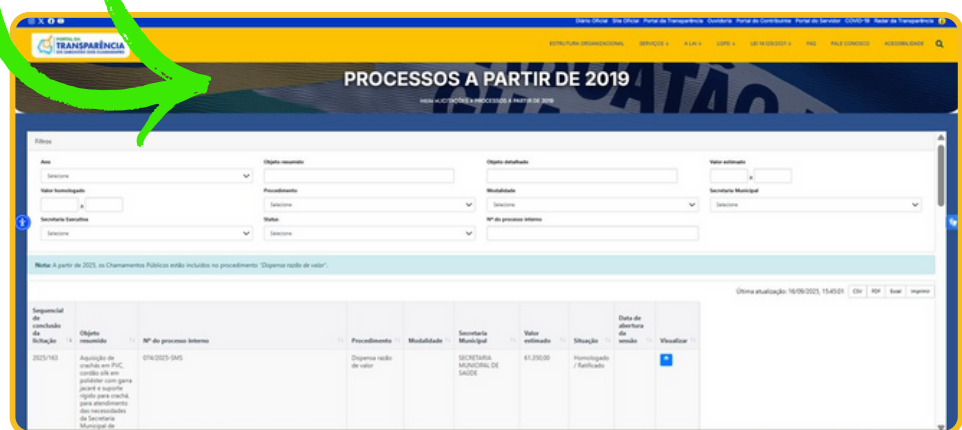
Diário Oficial Site Oficial Portal da Transparência Ouvidoria Portal do Contribuinte Portal do Servidor COVID-19 Radar da Transparência

PORTAL DA TRANSPARÊNCIA

ESTRUTURA ORGANIZACIONAL SERVIÇOS A LAI LGPD LEI 14.133/2021 FAQ FALE CONOSCO ACESSIBILIDADE

PROCESSOS A PARTIR DE 2019

Início > LICITAÇÕES > PROCESSOS A PARTIR DE 2019

Filtros

Ano
Selecione
Objeto resumido
Objeto detalhado
Valor estimado
a
Valor homologado
a
Procedimento
Selecione
Modalidade
Selecione
Secretaria Municipal
Selecione
Secretaria Executiva
Selecione
Status
Selecione
Nº do processo interno

Nota: A partir de 2025, os Chamamentos Públicos estão incluídos no procedimento "Dispensa razão de valor".

Última atualização: 16/09/2025, 15:45:01 CSV PDF Excel Imprimir

| Sequencial de conclusão da licitação | Objeto resumido | Nº do processo interno | Procedimento | Modalidade | Secretaria Municipal | Valor estimado | Situação | Data de abertura da sessão | Visualizar |
|---|---|---|---|---|---|---|---|---|---|
| 2025/163 | Aquisição de crachás em PVC, cordão silk em poliéster com garra jacaré e suporte rígido para crachá, para atendimento das necessidades da Secretaria Municipal de | 074/2025-SMS | Dispensa razão de valor | | SECRETARIA MUNICIPAL DE SAÚDE | 61.250,00 | Homologado / Ratificado | | |